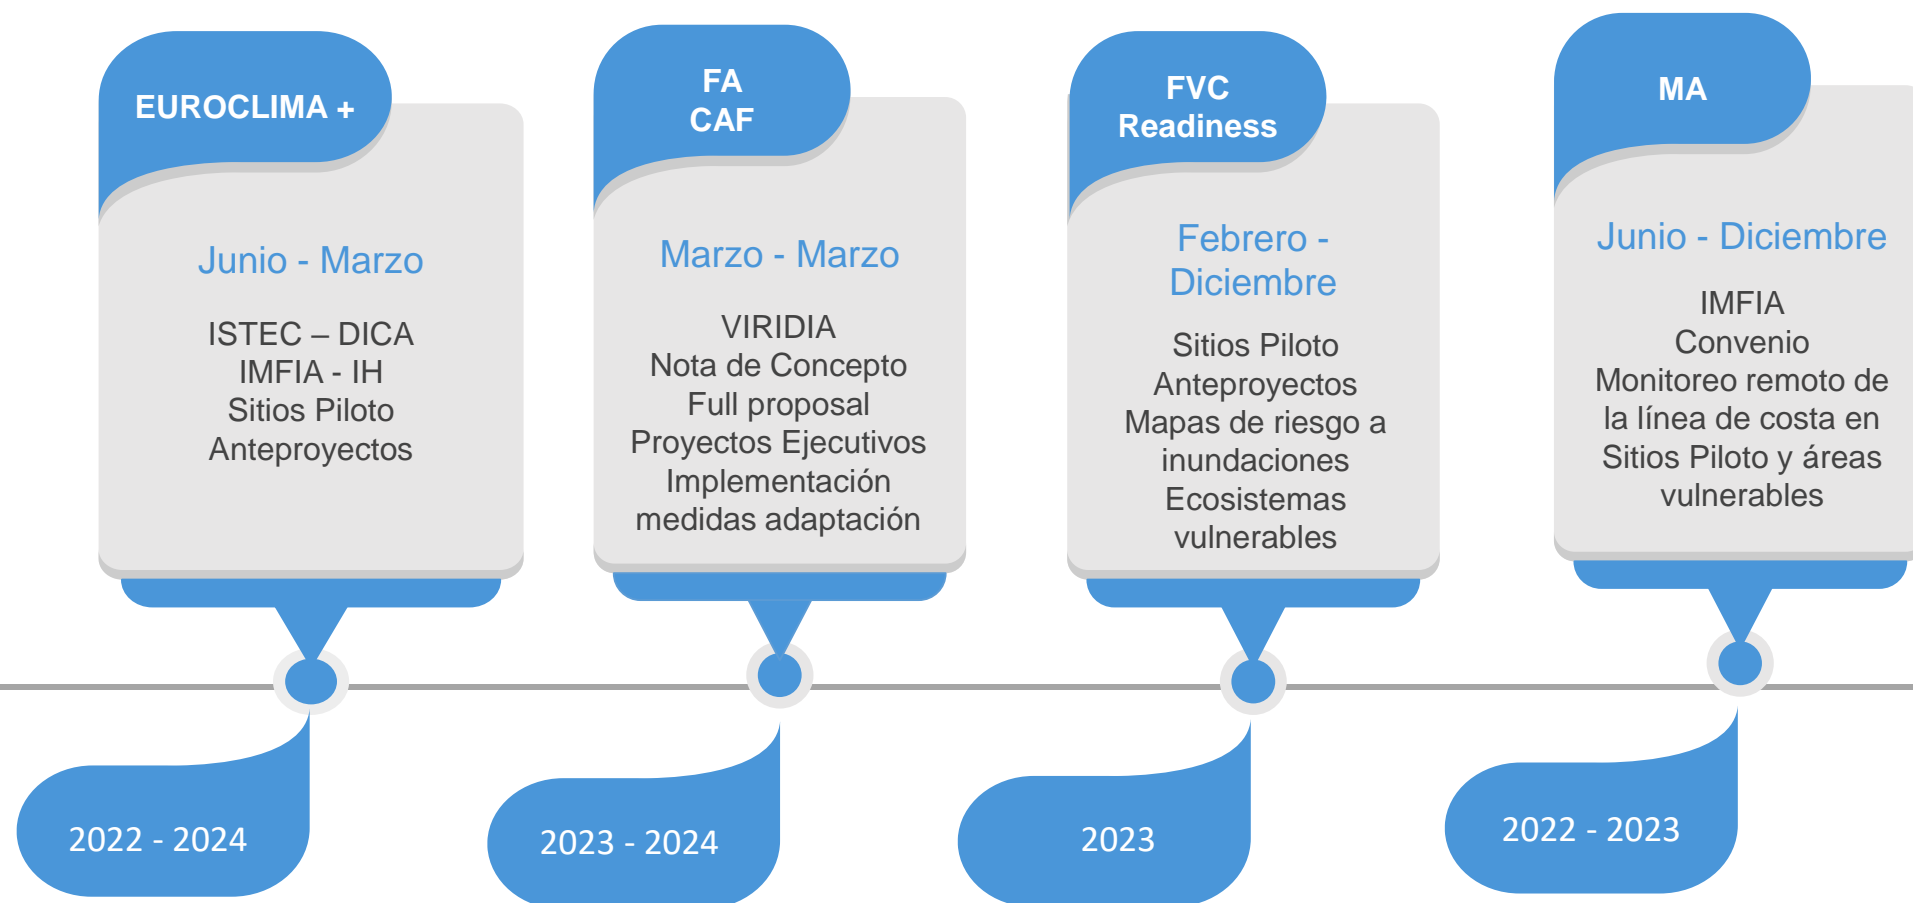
EUROCLIMA +

Junio - Marzo

ISTEC – DICA
IMFIA - IH
Sitios Piloto
Anteproyectos

2022 - 2024

FA
CAF

Marzo - Marzo

VIRIDIA
Nota de Concepto
Full proposal
Proyectos Ejecutivos
Implementación
medidas adaptación

2023 - 2024

FVC
Readiness

Febrero - Diciembre

Sitios Piloto
Anteproyectos
Mapas de riesgo a inundaciones
Ecosistemas vulnerables

2023

MA

Junio - Diciembre

IMFIA
Convenio
Monitoreo remoto de la línea de costa en Sitios Piloto y áreas vulnerables

2022 - 2023